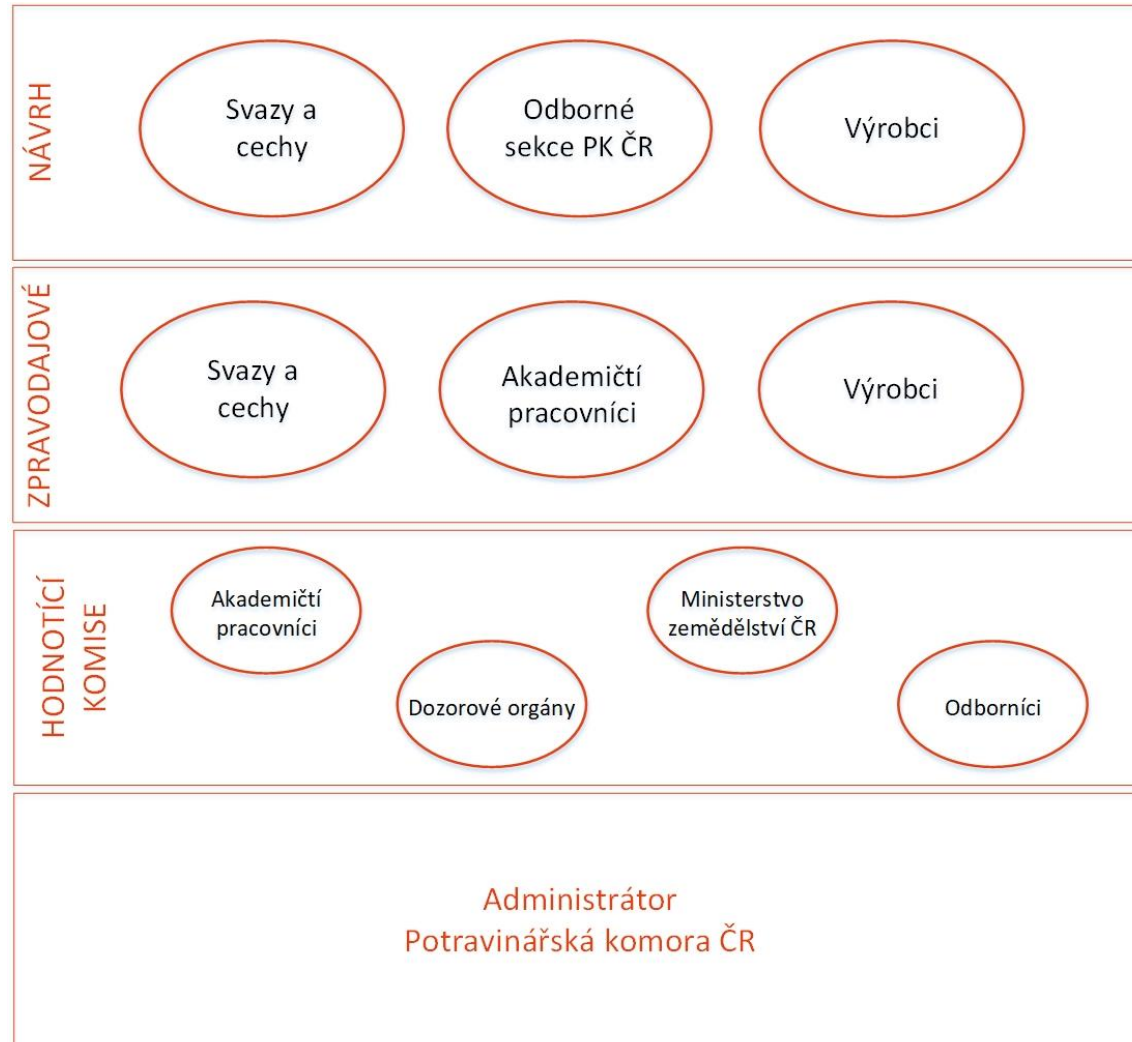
NÁVRH

Svazy a cechy

Odborné sekce PK ČR

Výrobci

ZPRAVODAJOVÉ

Svazy a cechy

Akademičtí pracovníci

Výrobci

HODNOTÍCÍ KOMISE

Akademičtí pracovníci

Ministerstvo zemědělství ČR

Dozorové orgány

Odborníci

Administrátor
Potravinářská komora ČR